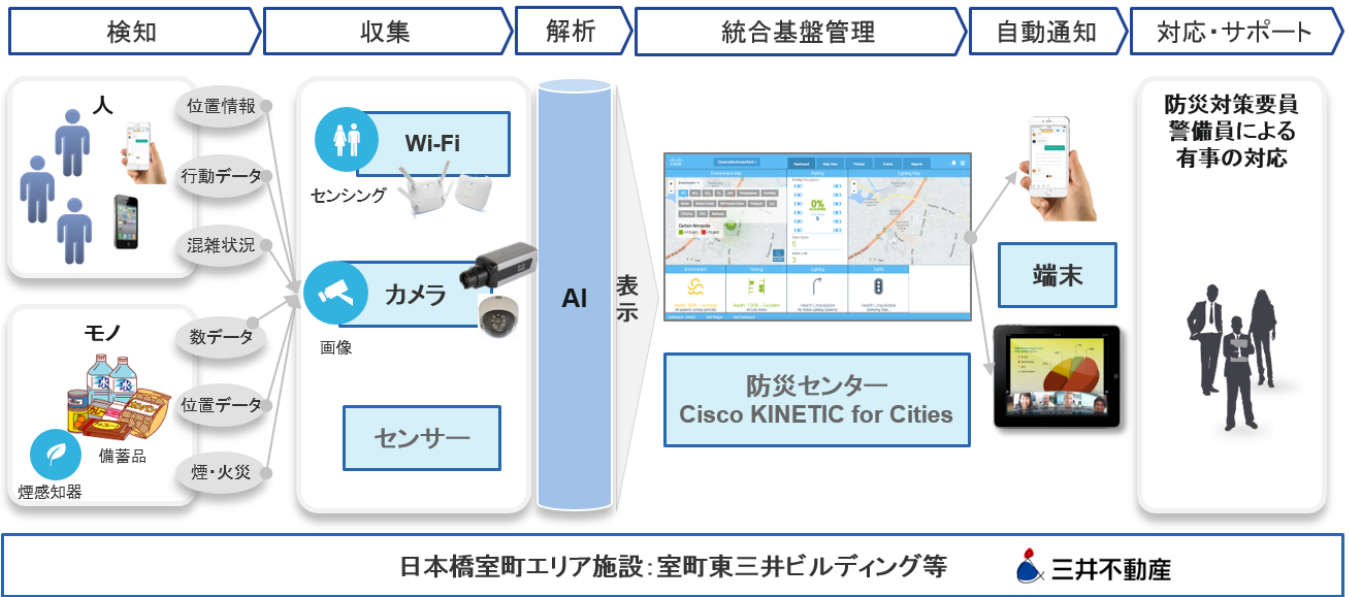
検知

収集

解析

統合基盤管理

自動通知

対応・サポート

人

位置情報

行動データ

混雑状況

モノ

数データ

位置データ

煙・火災

備蓄品

煙感知器

Wi-Fi

センシング

カメラ

画像

センサー

AI

表示

防災センター
Cisco KINETIC for Cities

端末

防災対策要員
警備員による
有事の対応

日本橋室町エリア施設：室町東三井ビルディング等

三井不動産